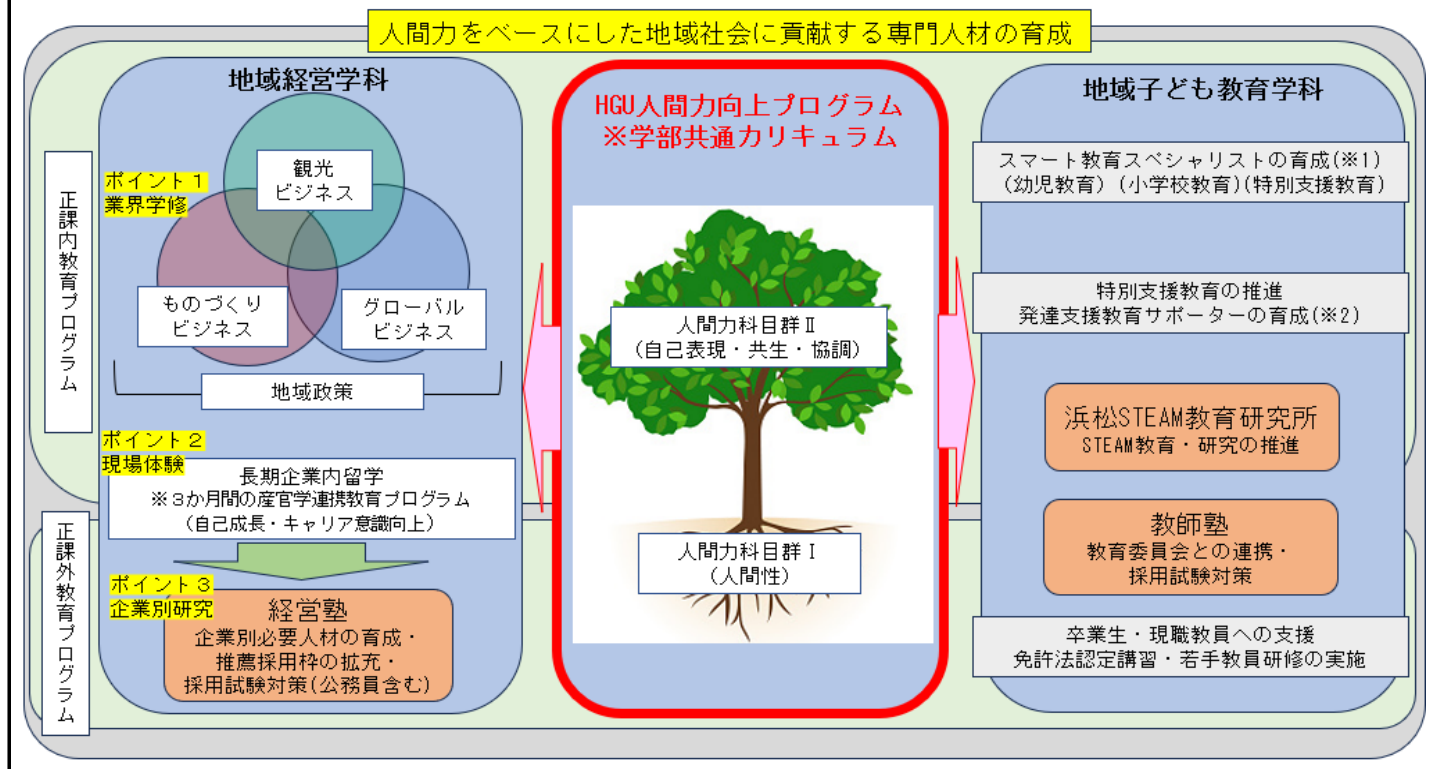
人間力をベースにした地域社会に貢献する専門人材の育成

正課内教育プログラム

正課外教育プログラム

地域経営学科

ポイント１
業界学修

観光
ビジネス

ものづくり
ビジネス

グローバル
ビジネス

地域政策

ポイント２
現場体験

長期企業内留学
※３か月間の産官学連携教育プログラム
（自己成長・キャリア意識向上）

ポイント３
企業別研究

経営塾
企業別必要人材の育成・
推薦採用枠の拡充・
採用試験対策（公務員含む）

HGU人間力向上プログラム
※学部共通カリキュラム

人間力科目群Ⅱ
（自己表現・共生・協調）

人間力科目群Ⅰ
（人間性）

地域子ども教育学科

スマート教育スペシャリストの育成(※1)
（幼児教育）（小学校教育）(特別支援教育)

特別支援教育の推進
発達支援教育サポーターの育成(※2)

浜松STEAM教育研究所
STEAM教育・研究の推進

教師塾
教育委員会との連携・
採用試験対策

卒業生・現職教員への支援
免許法認定講習・若手教員研修の実施